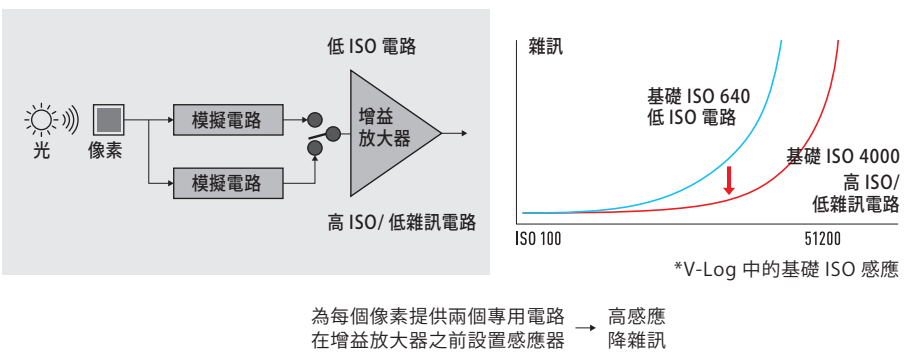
低 ISO 電路

光

像素

模擬電路

模擬電路

增益放大器

高 ISO/ 低雜訊電路

雜訊

基礎 ISO 640
低 ISO 電路

基礎 ISO 4000
高 ISO/
低雜訊電路

ISO 100

51200

*V-Log 中的基礎 ISO 感應

為每個像素提供兩個專用電路
在增益放大器之前設置感應器

高感應
降雜訊